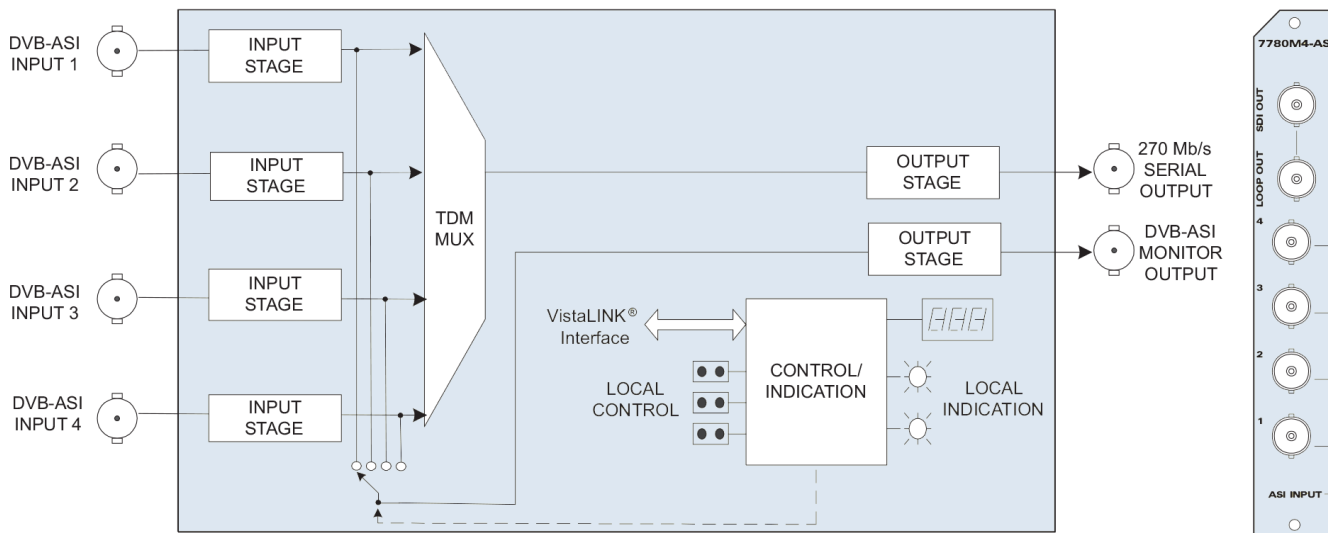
DVB-ASI INPUT 1

INPUT STAGE

DVB-ASI INPUT 2

INPUT STAGE

DVB-ASI INPUT 3

INPUT STAGE

DVB-ASI INPUT 4

INPUT STAGE

TDM MUX

OUTPUT STAGE

270 Mb/s SERIAL OUTPUT

OUTPUT STAGE

DVB-ASI MONITOR OUTPUT

VistaLINK® Interface

LOCAL CONTROL

CONTROL/ INDICATION

LOCAL INDICATION

7780M4-AS

SDI OUT

LOOP OUT

4

3

2

1

ASI INPUT